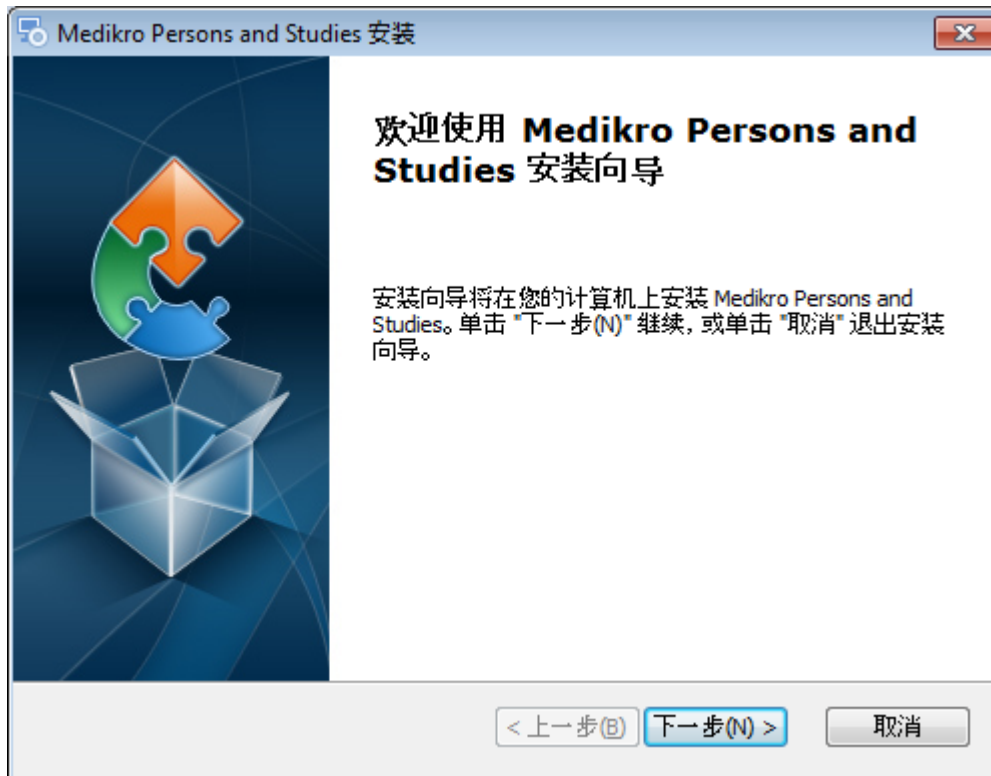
Medikro Persons and Studies 安装

欢迎使用 Medikro Persons and Studies 安装向导

安装向导将在您的计算机上安装 Medikro Persons and Studies。单击 "下一步(N)" 继续，或单击 "取消" 退出安装向导。

< 上一步(B)
下一步(N) >
取消